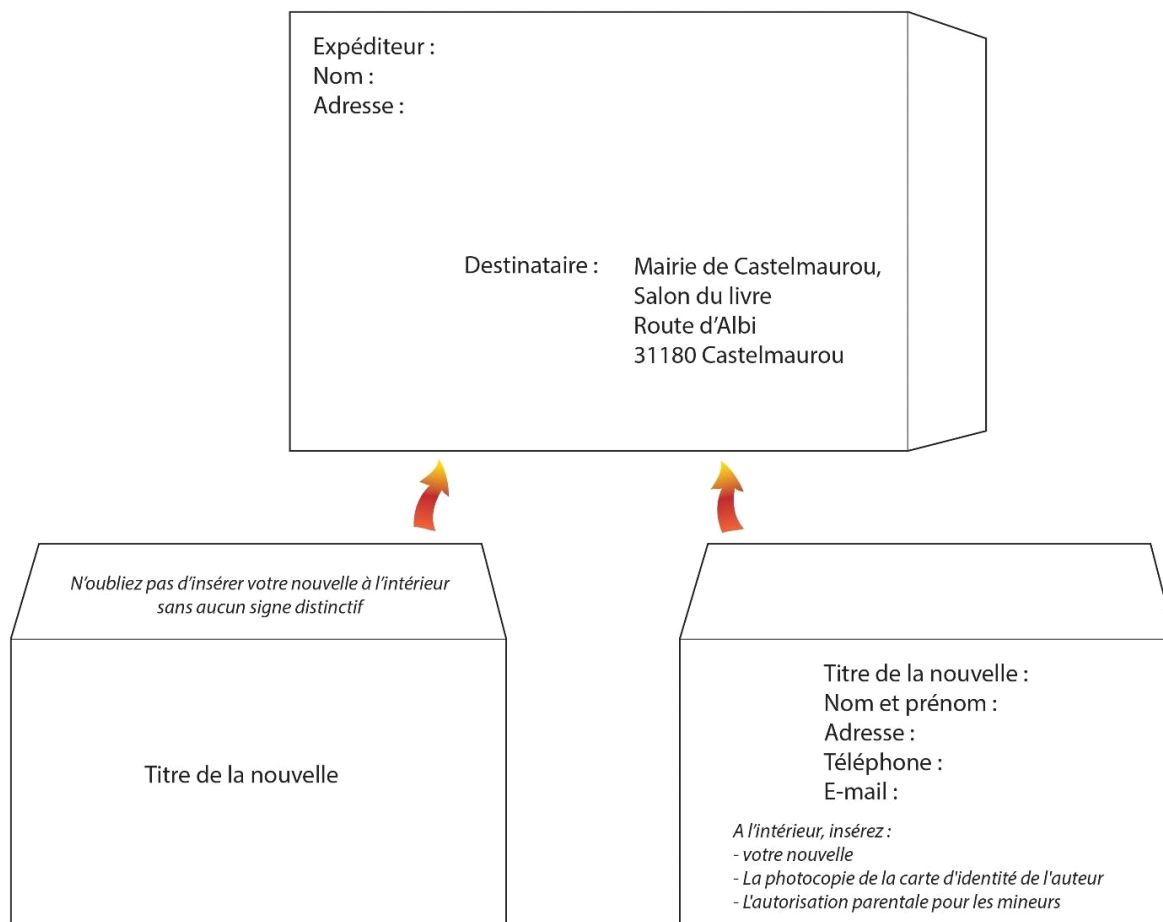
Expéditeur :
Nom :
Adresse :

Destinataire : Mairie de Castelmaurou,
Salon du livre
Route d'Albi
31180 Castelmaurou

N'oubliez pas d'insérer votre nouvelle à l'intérieur sans aucun signe distinctif

Titre de la nouvelle

Titre de la nouvelle :
Nom et prénom :
Adresse :
Téléphone :
E-mail :

A l'intérieur, insérez :
- votre nouvelle
- La photocopie de la carte d'identité de l'auteur
- L'autorisation parentale pour les mineurs